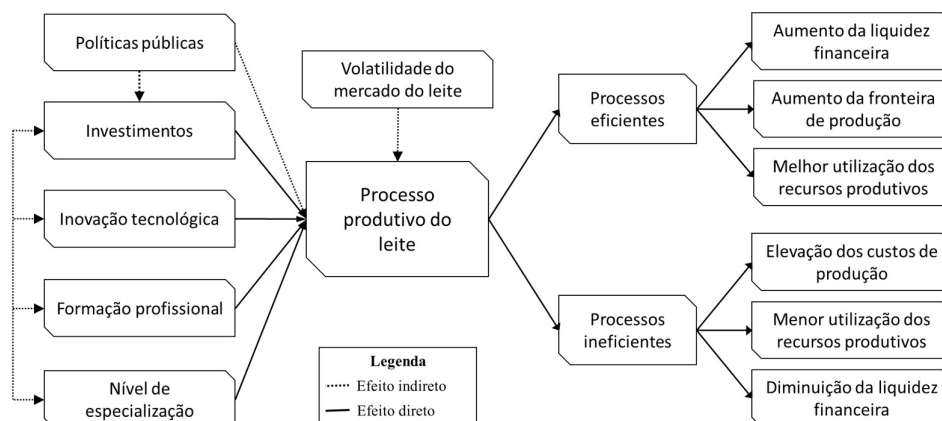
Políticas públicas

Investimentos

Inovação tecnológica

Formação profissional

Nível de especialização

Volatilidade do mercado do leite

Processo produtivo do leite

Processos eficientes

Processos ineficientes

Aumento da liquidez financeira

Aumento da fronteira de produção

Melhor utilização dos recursos produtivos

Elevação dos custos de produção

Menor utilização dos recursos produtivos

Diminuição da liquidez financeira

Legenda
Efeito indireto
Efeito direto